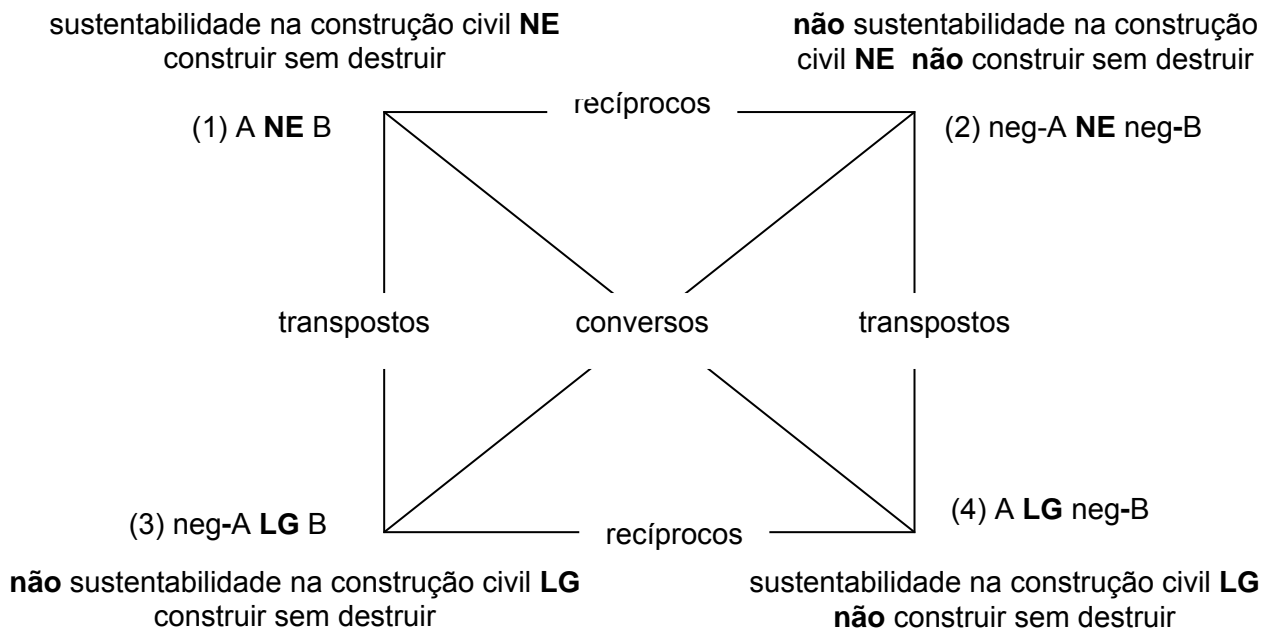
sustentabilidade na construção civil **NE** construir sem destruir

**não** sustentabilidade na construção civil **NE** **não** construir sem destruir

recíprocos

(1) A **NE** B

(2) neg-A **NE** neg-B

transpostos

conversos

transpostos

(3) neg-A **LG** B

recíprocos

(4) A **LG** neg-B

**não** sustentabilidade na construção civil **LG** construir sem destruir

sustentabilidade na construção civil **LG** **não** construir sem destruir